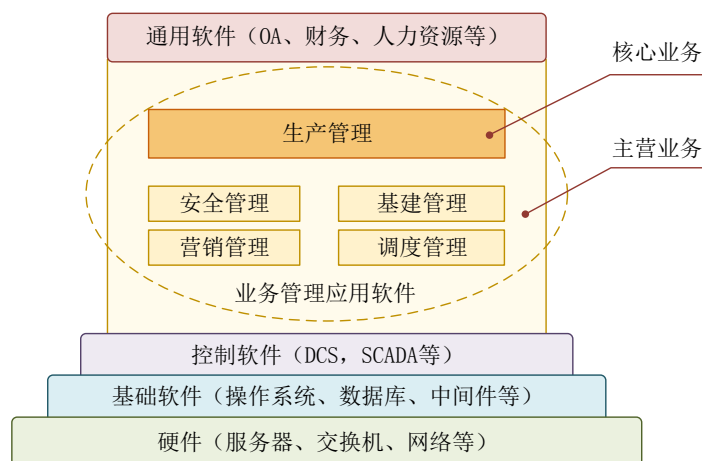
通用软件（OA、财务、人力资源等）

核心业务

生产管理

主营业务

安全管理

基建管理

营销管理

调度管理

业务管理应用软件

控制软件（DCS，SCADA等）

基础软件（操作系统、数据库、中间件等）

硬件（服务器、交换机、网络等）